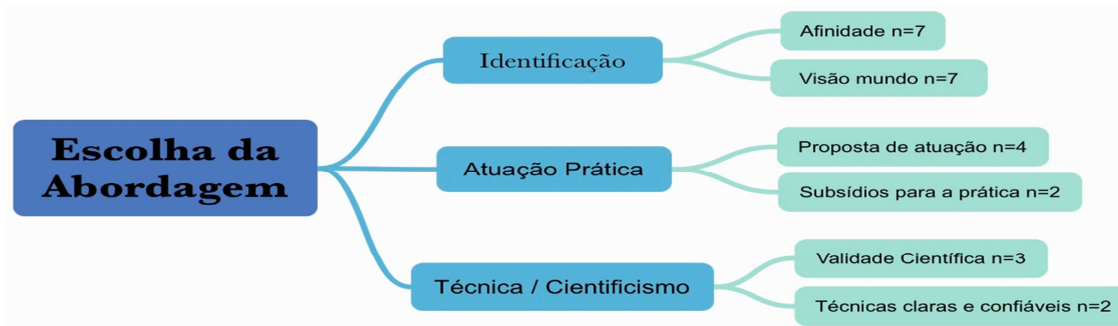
Escolha da Abordagem

Identificação

Afinidade n=7

Visão mundo n=7

Atuação Prática

Proposta de atuação n=4

Subsídios para a prática n=2

Técnica / Cientificismo

Validade Científica n=3

Técnicas claras e confiáveis n=2